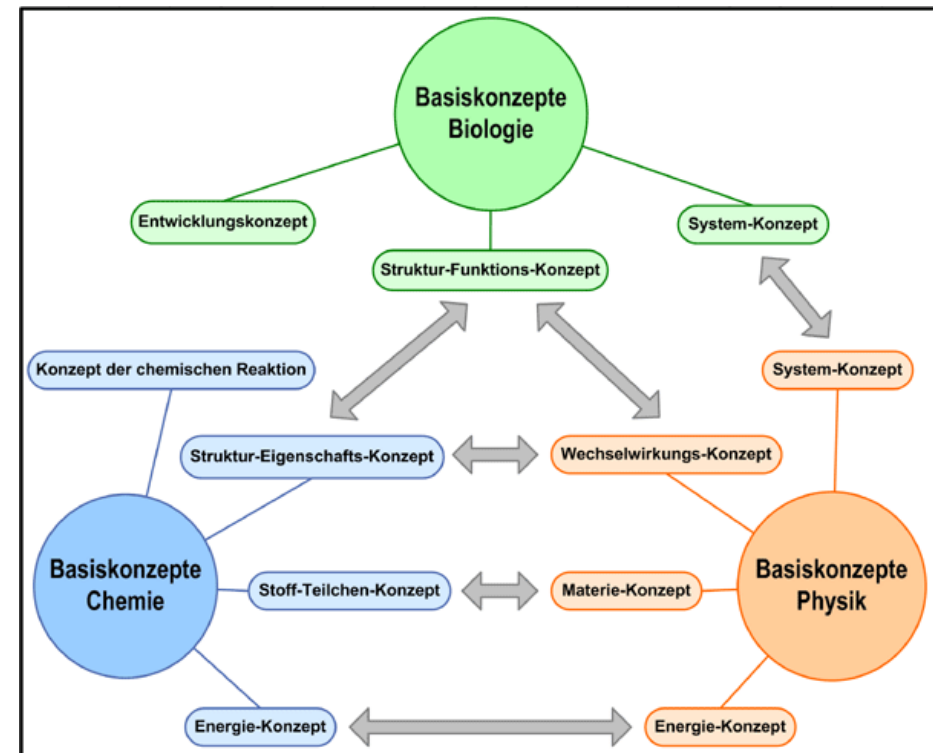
Basiskonzepte Biologie

Entwicklungskonzept

System-Konzept

Struktur-Funktions-Konzept

Konzept der chemischen Reaktion

System-Konzept

Struktur-Eigenschafts-Konzept

Wechselwirkungs-Konzept

Basiskonzepte Chemie

Stoff-Teilchen-Konzept

Materie-Konzept

Basiskonzepte Physik

Energie-Konzept

Energie-Konzept